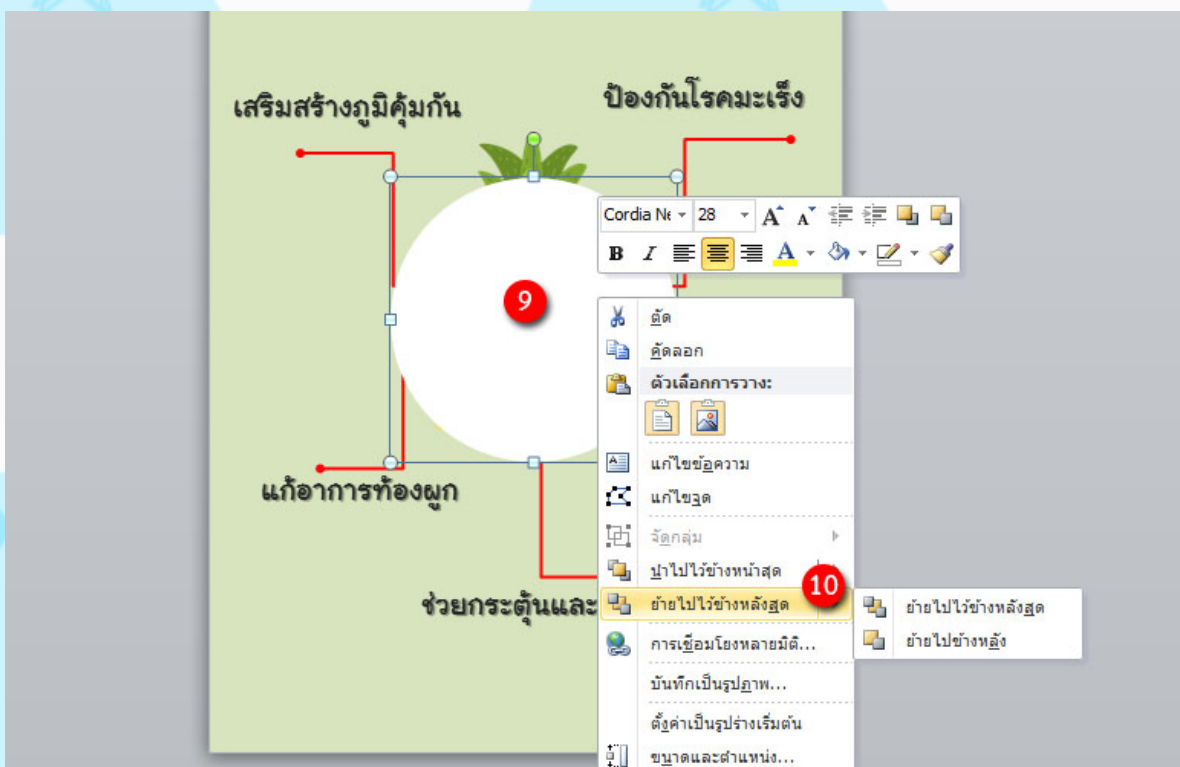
เสริมสร้างภูมิคุ้มกัน

ป้องกันโรคมะเร็ง

Cordia Ne

28

B I

9

ตัด

คัดลอก

ตัวเลือกการวาง:

แก้ไขข้อความ

แก้ไขจุด

จัดกลุ่ม

นำไปไว้ข้างหน้าสุด

ย้ายไปไว้ข้างหลังสุด

10

การเชื่อมโยงหลายมิติ...

บันทึกเป็นรูปภาพ...

ตั้งค่าเป็นรูปร่างเริ่มต้น

ขนาดและตำแหน่ง...

ย้ายไปไว้ข้างหลังสุด

ย้ายไปข้างหลัง

แก้อาการท้องผูก

ช่วยกระตุ้นและ